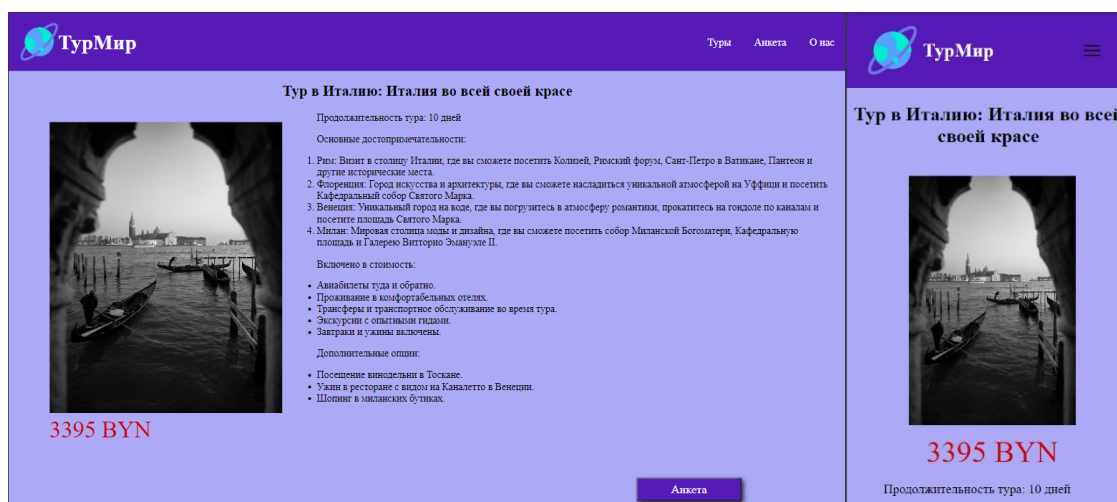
ТурМир

Туры Анкета О нас

Тур в Италию: Италия во всей своей красе

Продолжительность тура: 10 дней

Основные достопримечательности:

1. Рим: Визит в столицу Италии, где вы сможете посетить Колизей, Римский форум, Сант-Петро в Ватикане, Пантеон и другие исторические места.
2. Флоренция: Город искусства и архитектуры, где вы сможете насладиться уникальной атмосферой на Уффици и посетить Кафедральный собор Святого Марка.
3. Венеция: Уникальный город на воде, где вы погрузитесь в атмосферу романтики, прокатитесь на гондоле по каналам и посетите площадь Святого Марка.
4. Милан: Мировая столица моды и дизайна, где вы сможете посетить собор Миланской Богоматери, Кафедральную площадь и Галерею Витторио Эмануэле II.

Включено в стоимость:

- Авиабилеты туда и обратно.
- Проживание в комфортабельных отелях.
- Трансферы и транспортное обслуживание во время тура.
- Экскурсии с опытными гидами.
- Завтраки и ужины включены.

Дополнительные опции:

- Посещение винодельни в Тоскане.
- Ужин в ресторане с видом на Каналетто в Венеции.
- Шопинг в миланских бутиках.

3395 BYN

Анкета

ТурМир

Тур в Италию: Италия во всей своей красе

3395 BYN

Продолжительность тура: 10 дней